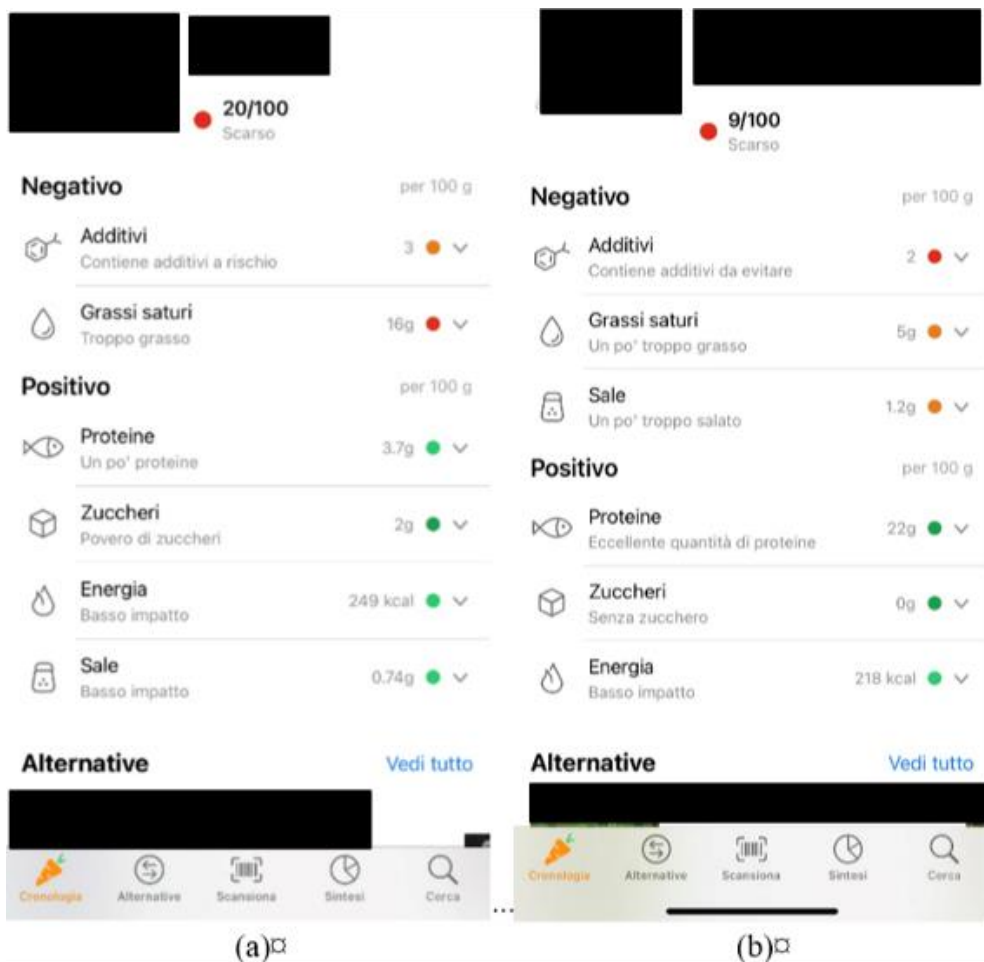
20/100
Scarso

Negativo
per 100 g

Additivi
Contiene additivi a rischio
3

Grassi saturi
Troppo grasso
16g

Positivo
per 100 g

Proteine
Un po' proteine
3.7g

Zuccheri
Povero di zuccheri
2g

Energia
Basso impatto
249 kcal

Sale
Basso impatto
0.74g

Alternative
Vedi tutto

Cronologia
Alternative
Scansiona
Sintesi
Cerca

(a)¤

9/100
Scarso

Negativo
per 100 g

Additivi
Contiene additivi da evitare
2

Grassi saturi
Un po' troppo grasso
5g

Sale
Un po' troppo salato
1.2g

Positivo
per 100 g

Proteine
Eccellente quantità di proteine
22g

Zuccheri
Senza zucchero
0g

Energia
Basso impatto
218 kcal

Alternative
Vedi tutto

Cronologia
Alternative
Scansiona
Sintesi
Cerca

(b)¤